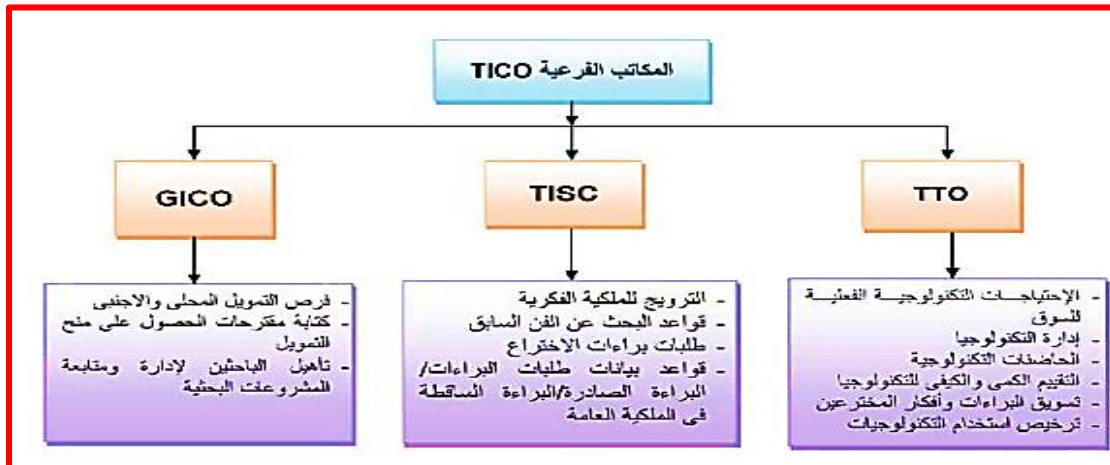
المكاتب الفرعية TICO

GICO

TISC

TTO

- فرص التمويل المحلى والاجنبى
- كتابة مقترحات الحصول على منح التمويل
- تأهيل الباحثين لإدارة ومتابعة المشروعات البحثية

- الترويج للملكية الفكرية
- قواعد البحث عن الفن السابق
- طلبات براءات الاختراع
- قواعد بيانات طلبات البراءات/ البراءة الصادرة/البراءة الساقطة فى الملكية العامة

- الإحتياجات التكنولوجية الفعلية للسوق
- إدارة التكنولوجيا
- الحاضنات التكنولوجية
- التقييم الكمى والكيفى للتكنولوجيا
- تسويق البراءات وأفكار المخترعين
- ترخيص استخدام التكنولوجيات